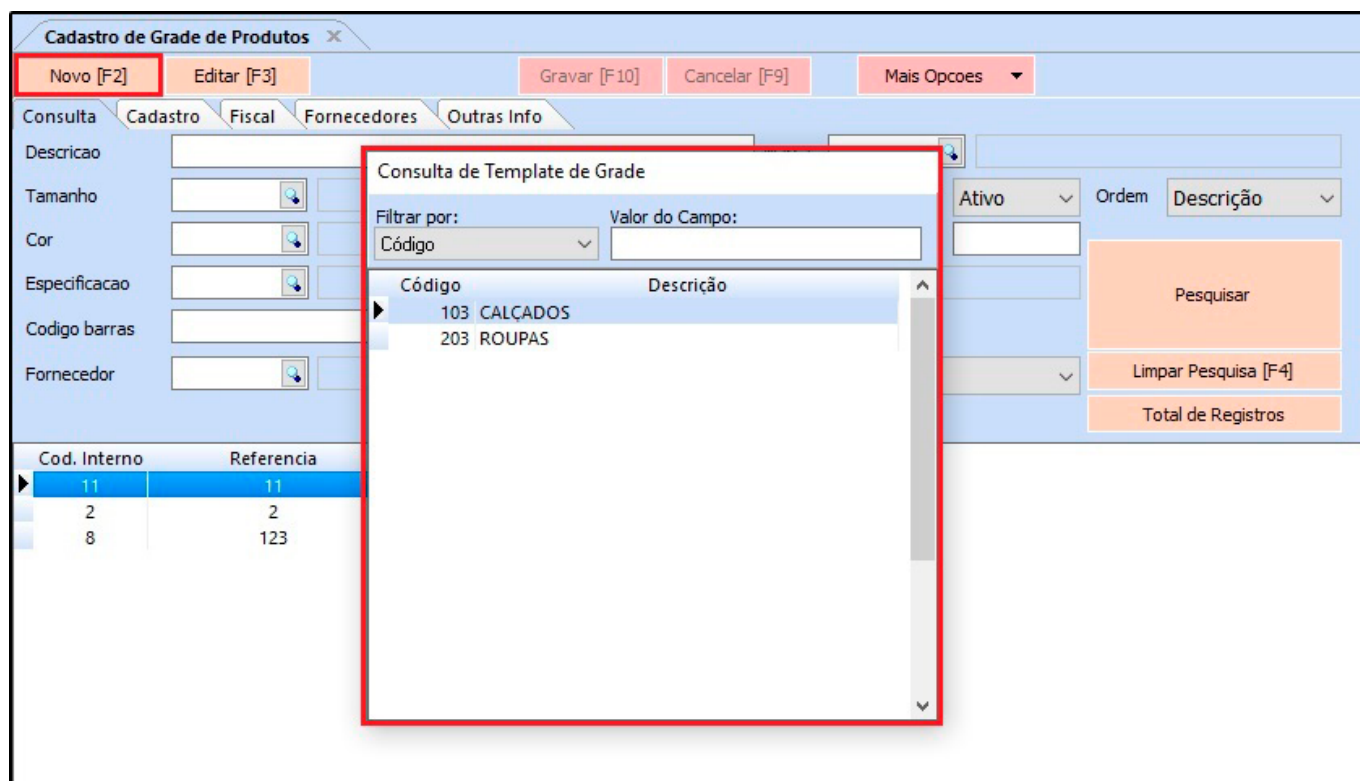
Cadastro de Grade de Produtos ✕

Novo [F2] Editar [F3] Gravar [F10] Cancelar [F9] Mais Opcoes

Consulta Cadastro Fiscal Fornecedores Outras Info

Descricao

Tamanho

Cor

Especificacao

Codigo barras

Fornecedor

Ativo

Ordem Descrição

Pesquisar

Limpar Pesquisa [F4]

Total de Registros

Consulta de Template de Grade

Filtrar por: Código

Valor do Campo:

| Código | Descrição |
|---|---|
| 103 | CALÇADOS |
| 203 | ROUPAS |

| Cod. Interno | Referencia |
|---|---|
| 11 | 11 |
| 2 | 2 |
| 8 | 123 |